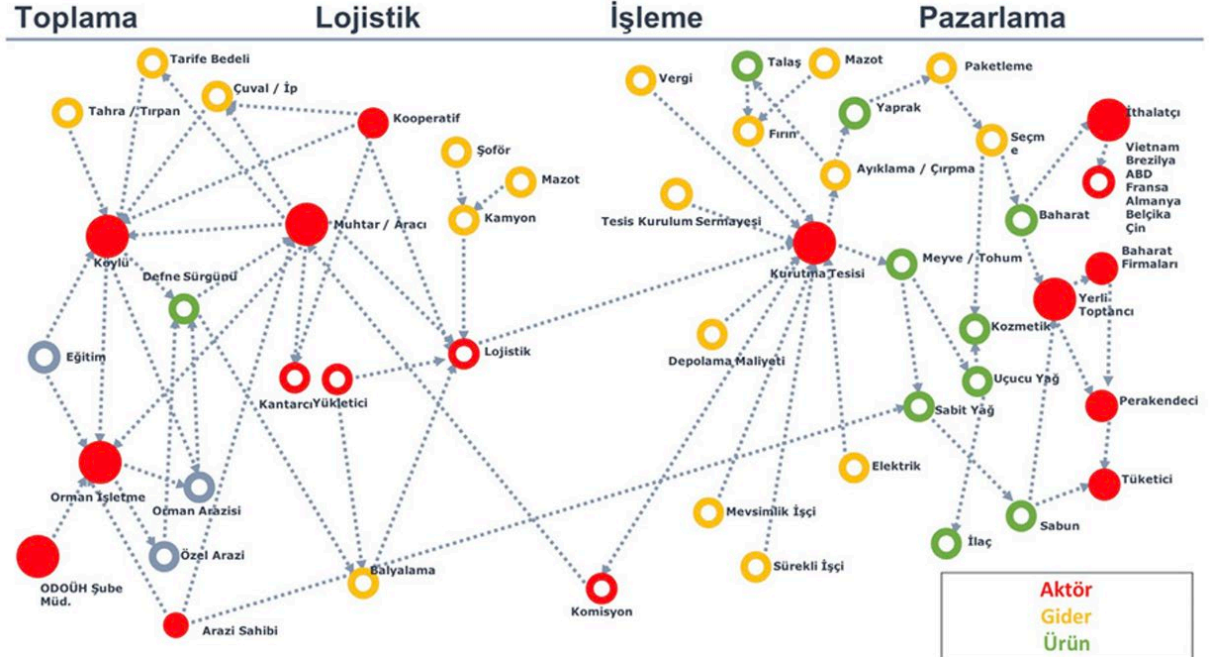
Toplama Lojistik İşleme Pazarlama

Tarife Bedeli
Tahra / Tırpan
Çuval / İp
Kooperatif
Şoför
Mazot
Kamyon
Köylü
Muhtar / Aracı
Defne Sürgüpü
Eğitim
Lojistik
Kantarcı
Yükletici
Orman İşletme
Orman Arazisi
Özel Arazi
ODOÜH Şube Müd.
Balyalama
Arazi Sahibi
Komisyon

Vergi
Talaş
Mazot
Fırın
Paketleme
Yaprak
Ayıklama / Çırpma
Seçm e
İthalatçı
Vietnam Brezilya ABD Fransa Almanya Belçika Çin
Tesis Kurulum Sermayesi
Kurutma Tesisi
Baharat
Meyve / Tohum
Baharat Firmaları
Yerli Toptancı
Kozmetik
Depolama Maliyeti
Uçucu Yağ
Sabit Yağ
Perakendeci
Elektrik
Tüketici
Mevsimlik İşçi
Sabun
İlaç
Sürekli İşçi

Aktör
Gider
Ürün